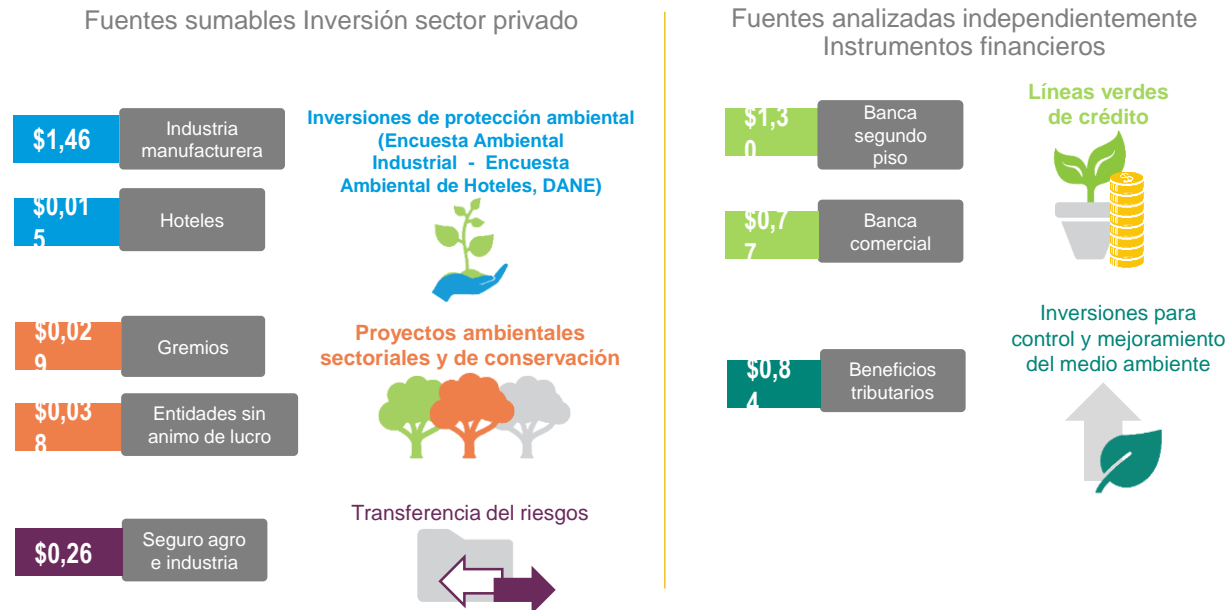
Fuentes sumables Inversión sector privado

$1,46 Industria manufacturera

$0,015 Hoteles

Inversiones de protección ambiental (Encuesta Ambiental Industrial - Encuesta Ambiental de Hoteles, DANE)

$0,029 Gremios

$0,038 Entidades sin animo de lucro

Proyectos ambientales sectoriales y de conservación

$0,26 Seguro agro e industria

Transferencia del riesgos

Fuentes analizadas independientemente Instrumentos financieros

$1,30 Banca segundo piso

$0,77 Banca comercial

Líneas verdes de crédito

$0,84 Beneficios tributarios

Inversiones para control y mejoramiento del medio ambiente